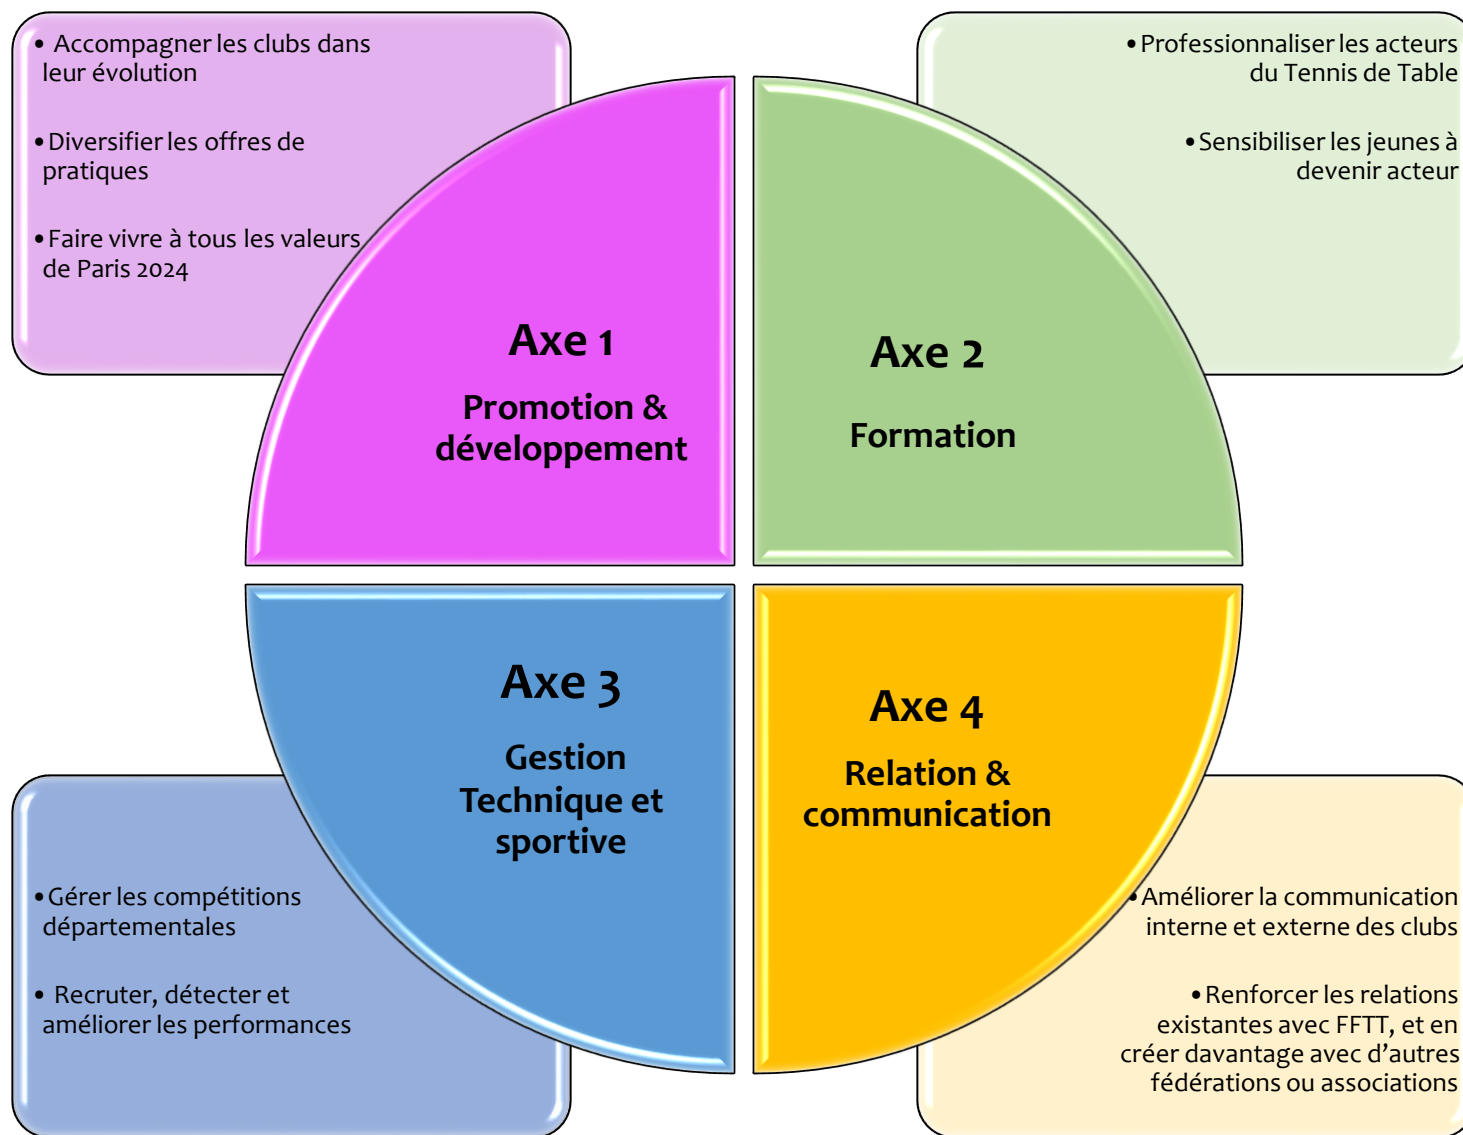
• Accompagner les clubs dans leur évolution

• Diversifier les offres de pratiques

• Faire vivre à tous les valeurs de Paris 2024

Axe 1

Promotion & développement

• Professionnaliser les acteurs du Tennis de Table

• Sensibiliser les jeunes à devenir acteur

Axe 2

Formation

Axe 3

Gestion Technique et sportive

• Gérer les compétitions départementales

• Recruter, détecter et améliorer les performances

Axe 4

Relation & communication

• Améliorer la communication interne et externe des clubs

• Renforcer les relations existantes avec FFTT, et en créer davantage avec d'autres fédérations ou associations